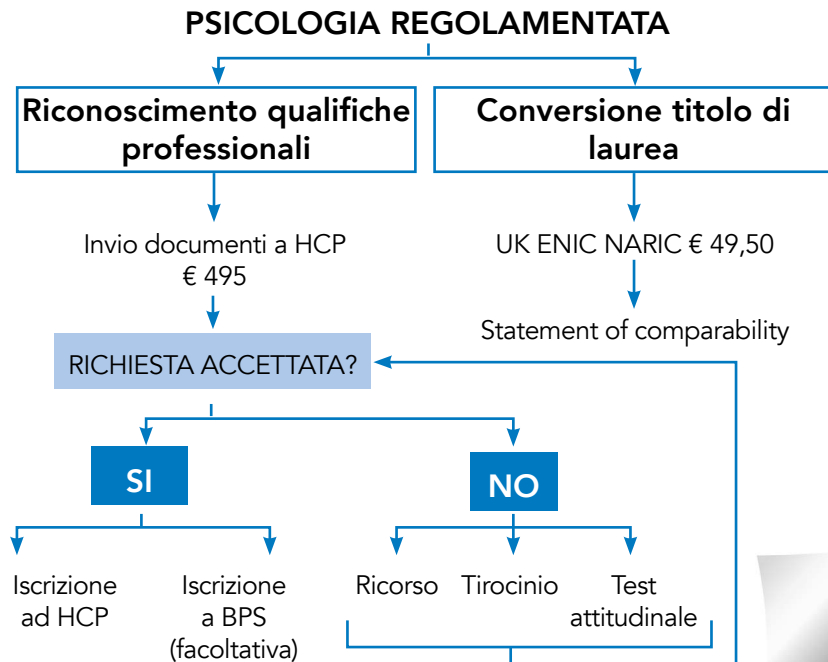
PSICOLOGIA REGOLAMENTATA

Riconoscimento qualifiche professionali

Conversione titolo di laurea

Invio documenti a HCP € 495

UK ENIC NARIC € 49,50

Statement of comparability

RICHIESTA ACCETTATA?

SI

NO

Iscrizione ad HCP

Iscrizione a BPS (facoltativa)

Ricorso

Tirocinio

Test attitudinale